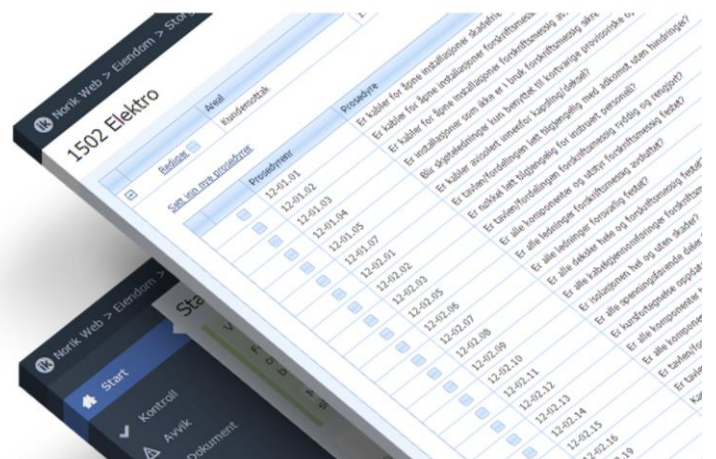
Norik Web > Eiendom > Stor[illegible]

1502 Elektro

Areal
Kundemottak

Rediger

Sett inn nye prosedyrer

Prosedyrer

Prosedyre

12-01.01 Er kabler for åpne installasjoner skadefri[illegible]
12-01.02 Er kabler for åpne installasjoner forskriftsmessig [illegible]
12-01.03 Er kabler for åpne installasjoner forskriftsmessig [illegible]
12-01.04 Er installasjoner som ikke er i bruk forskriftsmessig sikre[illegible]
12-01.05 Er installasjoner kun benyttet til kortvarige provisoriske o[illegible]
12-01.07 Blir skjøteledninger kun benyttet til kortvarige provisoriske o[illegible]
12-02.01 Er kabler avsolert innenfor kapsling/deksel?
12-02.02 Er tavlen/fordelingen lett tilgjengelig med adkomst uten hindringer?
12-02.03 Er nøkkel lett tilgjengelig for instruert personell?
12-02.05 Er tavlen/fordelingen forskriftsmessig ryddig og rengjort?
12-02.06 Er alle komponenter og utstyr forskriftsmessig festet?
12-02.07 Er alle ledninger forskriftsmessig avbuttet?
12-02.08 Er alle dekkler hele og forskriftsmessig festet?
12-02.09 Er alle kabelgjennomføringer forskriftsm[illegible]
12-02.10 Er isolasjonen hel og uten skader?
12-02.11 Er alle spenningsførende deler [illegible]
12-02.12 Er kursfortegnelse oppdat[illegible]
12-02.13 Er alle komponenter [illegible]
12-02.14 Er tavlen/fo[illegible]
12-02.15 Ka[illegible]
12-02.16
12-02.19

Norik Web > Eiendom >

Sta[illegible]

Start
Kontroll
Avvik
Dokument